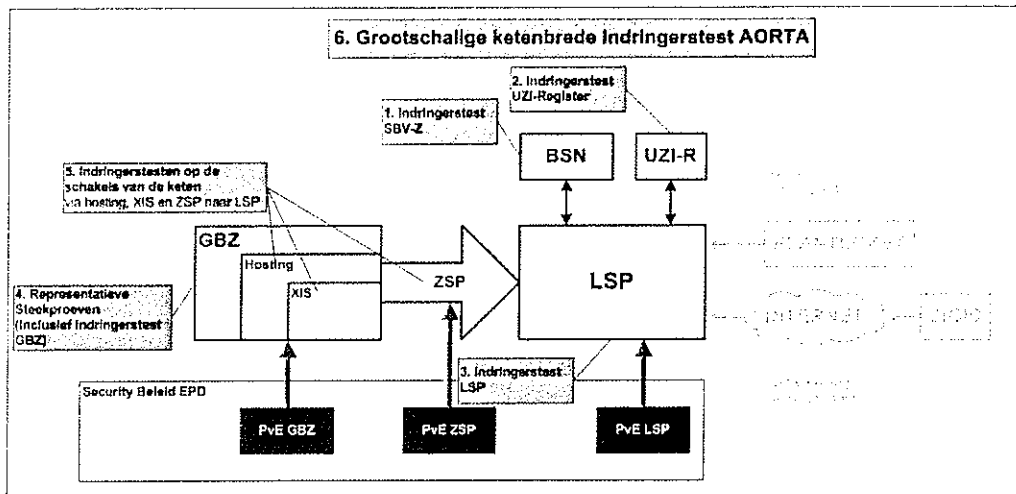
6. Grootschalige ketenbrede indringerstest AORTA

2. Indringerstest UZI-Register

1. Indringerstest SBV-Z

BSN

UZI-R

5. Indringerstesten op de schakels van de keten van hosting, XIS en ZSP naar LSP

GBZ

Hosting

XIS

ZSP

LSP

4. Representatieve Steekproeven (inclusief indringerstest GBZ)

3. Indringerstest LSP

Security Beleid EPD

PvE GBZ

PvE ZSP

PvE LSP

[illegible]

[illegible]

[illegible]

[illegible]